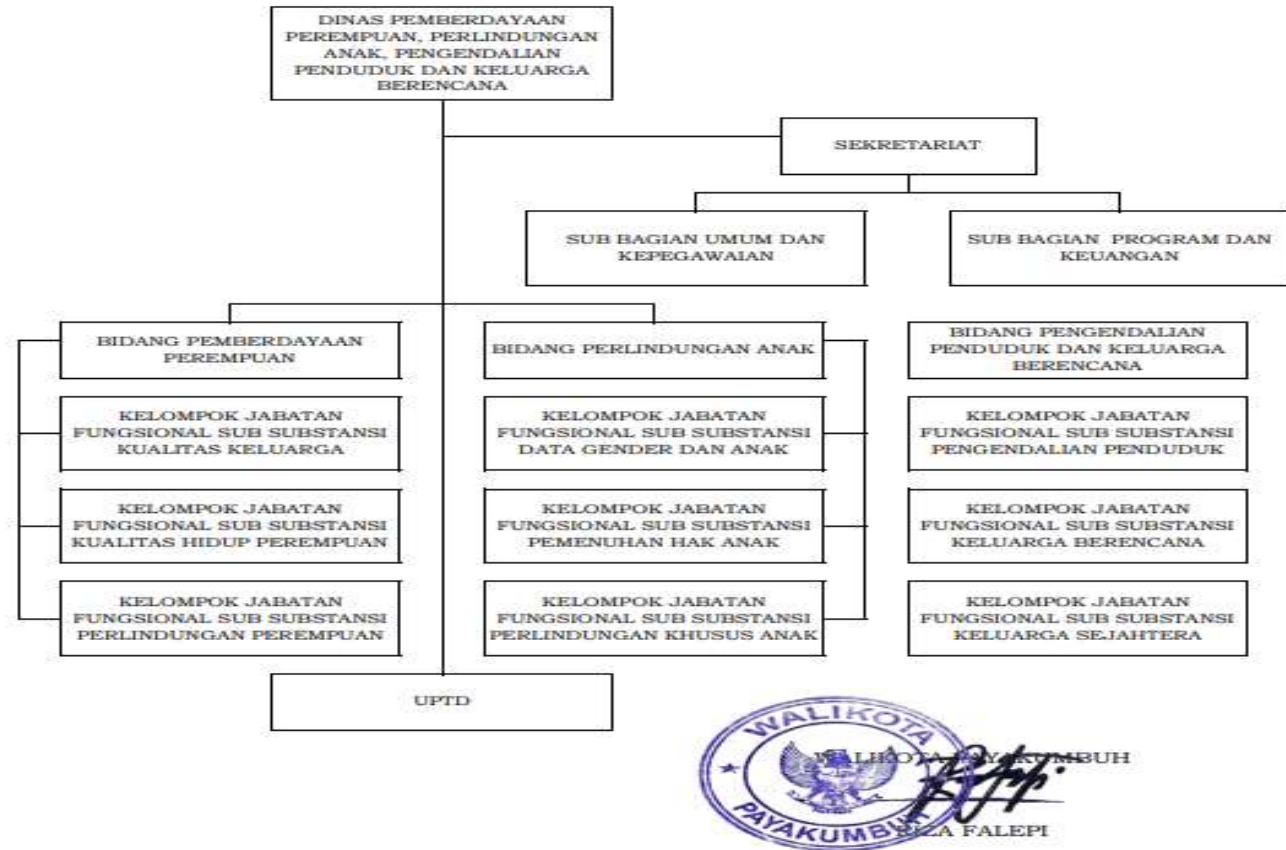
DINAS PEMBERDAYAAN PEREMPUAN, PERLINDUNGAN ANAK, PENGENDALIAN PENDUDUK DAN KELUARGA BERENCANA

SEKRETARIAT

SUB BAGIAN UMUM DAN KEPEGAWAIAN

SUB BAGIAN PROGRAM DAN KEUANGAN

BIDANG PEMBERDAYAAN PEREMPUAN

KELOMPOK JABATAN FUNGSIONAL SUB SUBSTANSI KUALITAS KELUARGA

KELOMPOK JABATAN FUNGSIONAL SUB SUBSTANSI KUALITAS HIDUP PEREMPUAN

KELOMPOK JABATAN FUNGSIONAL SUB SUBSTANSI PERLINDUNGAN PEREMPUAN

BIDANG PERLINDUNGAN ANAK

KELOMPOK JABATAN FUNGSIONAL SUB SUBSTANSI DATA GENDER DAN ANAK

KELOMPOK JABATAN FUNGSIONAL SUB SUBSTANSI PEMENUHAN HAK ANAK

KELOMPOK JABATAN FUNGSIONAL SUB SUBSTANSI PERLINDUNGAN KHUSUS ANAK

BIDANG PENGENDALIAN PENDUDUK DAN KELUARGA BERENCANA

KELOMPOK JABATAN FUNGSIONAL SUB SUBSTANSI PENGENDALIAN PENDUDUK

KELOMPOK JABATAN FUNGSIONAL SUB SUBSTANSI KELUARGA BERENCANA

KELOMPOK JABATAN FUNGSIONAL SUB SUBSTANSI KELUARGA SEJAHTERA

UPTD

WALIKOTA
PAYAKUMBUH

WALIKOTA PAYAKUMBUH

RIZA FALEPI